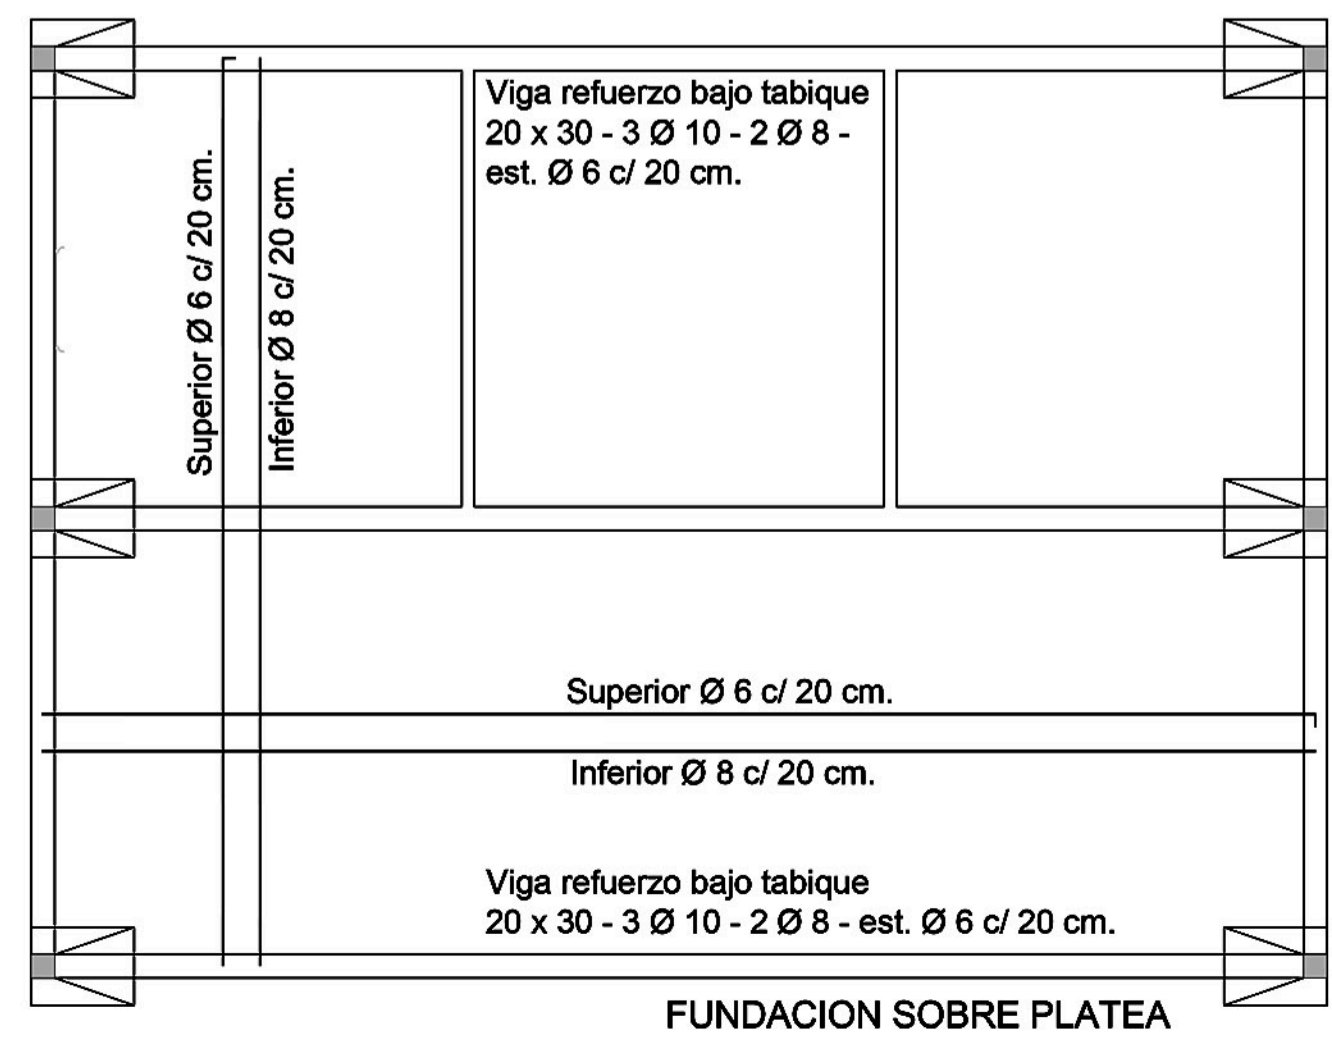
Superior Ø 6 c/ 20 cm.

Inferior Ø 8 c/ 20 cm.

Viga refuerzo bajo tabique 20 x 30 - 3 Ø 10 - 2 Ø 8 - est. Ø 6 c/ 20 cm.

Superior Ø 6 c/ 20 cm.

Inferior Ø 8 c/ 20 cm.

Viga refuerzo bajo tabique 20 x 30 - 3 Ø 10 - 2 Ø 8 - est. Ø 6 c/ 20 cm.

FUNDACION SOBRE PLATEA